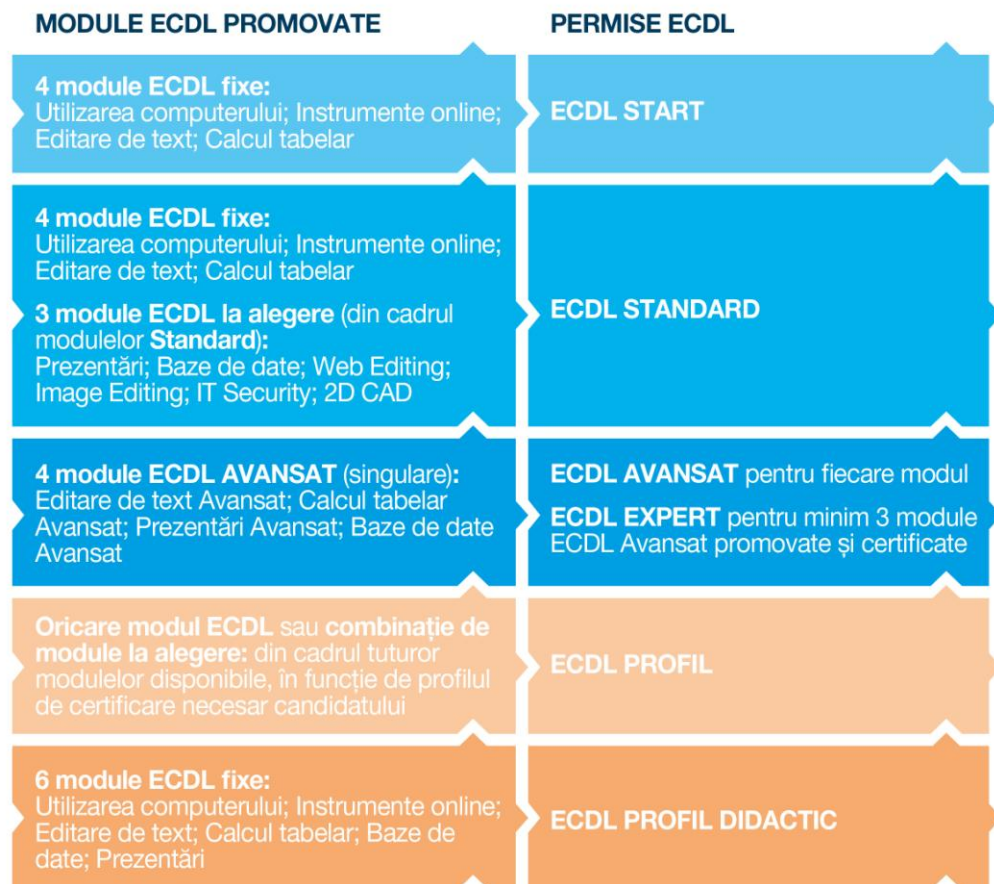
| MODULE ECDL PROMOVATE | PERMISE ECDL |
|---|---|
| **4 module ECDL fixe:** Utilizarea computerului; Instrumente online; Editare de text; Calcul tabelar | **ECDL START** |
| **4 module ECDL fixe:** Utilizarea computerului; Instrumente online; Editare de text; Calcul tabelar<br>**3 module ECDL la alegere** (din cadrul modulelor **Standard**): Prezentări; Baze de date; Web Editing; Image Editing; IT Security; 2D CAD | **ECDL STANDARD** |
| **4 module ECDL AVANSAT** (singulare): Editare de text Avansat; Calcul tabelar Avansat; Prezentări Avansat; Baze de date Avansat | **ECDL AVANSAT** pentru fiecare modul<br>**ECDL EXPERT** pentru minim 3 module ECDL Avansat promovate și certificate |
| **Oricare modul ECDL** sau **combinație de module la alegere:** din cadrul tuturor modulelor disponibile, în funcție de profilul de certificare necesar candidatului | **ECDL PROFIL** |
| **6 module ECDL fixe:** Utilizarea computerului; Instrumente online; Editare de text; Calcul tabelar; Baze de date; Prezentări | **ECDL PROFIL DIDACTIC** |